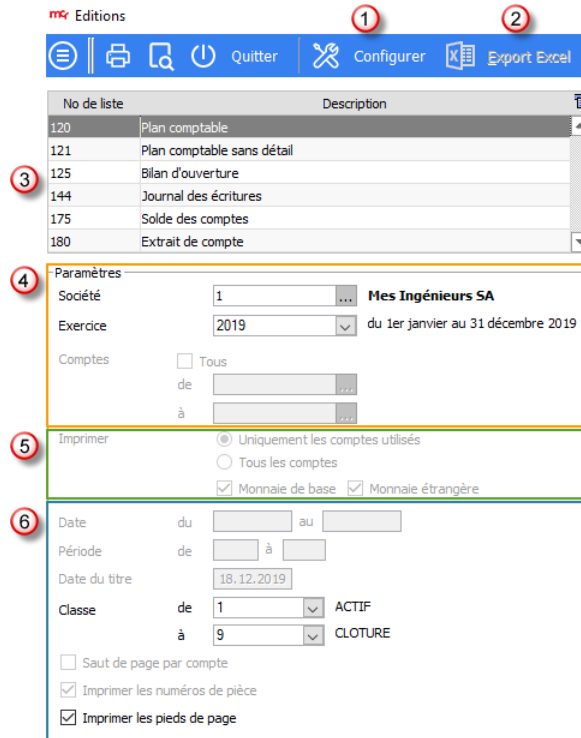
Editions

1 2

Quitter Configurer Export Excel

| No de liste | Description |
|---|---|
| 120 | Plan comptable |
| 121 | Plan comptable sans détail |
| 125 | Bilan d'ouverture |
| 144 | Journal des écritures |
| 175 | Solde des comptes |
| 180 | Extrait de compte |

3

4

Paramètres

Société 1 ... Mes Ingénieurs SA

Exercice 2019 du 1er janvier au 31 décembre 2019

Comptes Tous

de ...

à ...

5

Imprimer Uniquement les comptes utilisés

Tous les comptes

Monnaie de base Monnaie étrangère

6

Date du au

Période de à

Date du titre 18.12.2019

Classe de 1 ACTIF

à 9 CLOTURE

Saut de page par compte

Imprimer les numéros de pièce

Imprimer les pieds de page